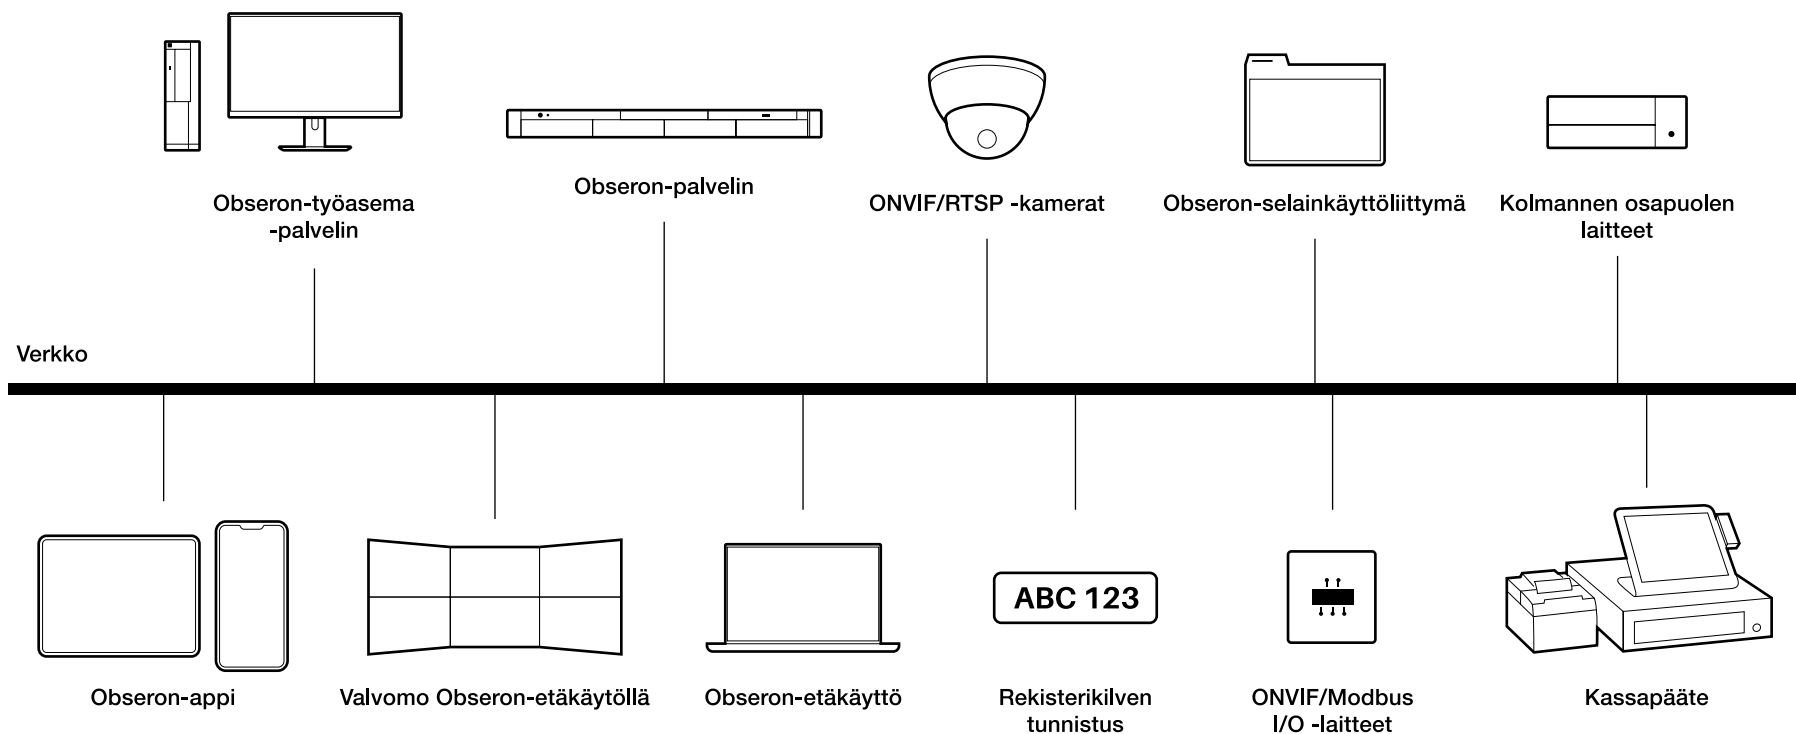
Obseron-työasema -palvelin

Obseron-palvelin

ONVIF/RTSP -kamerat

Obseron-selainkäyttöliittymä

Kolmannen osapuolen laitteet

Verkko

ABC 123

Obseron-appi

Valvomo Obseron-etäkäytöllä

Obseron-etäkäyttö

Rekisterikilven tunnistus

ONVIF/Modbus I/O -laitteet

Kassapääte